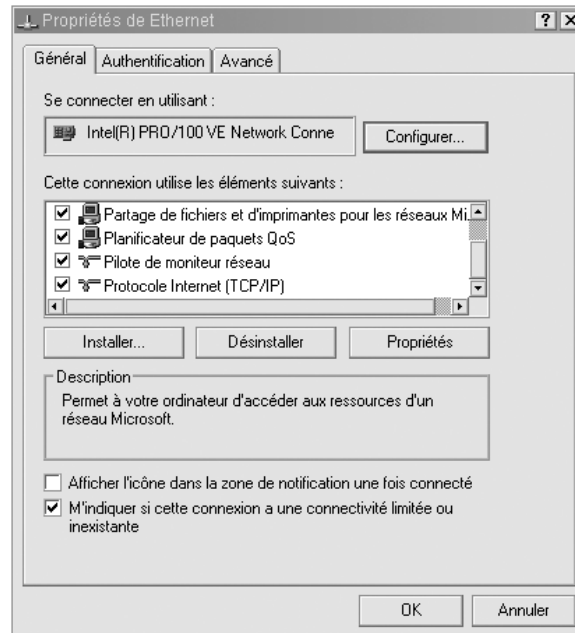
Propriétés de Ethernet

? X

Général | Authentification | Avancé

Se connecter en utilisant :

Intel(R) PRO/100 VE Network Conne

Configurer...

Cette connexion utilise les éléments suivants :

☑ Partage de fichiers et d'imprimantes pour les réseaux Mi

☑ Planificateur de paquets QoS

☑ Pilote de moniteur réseau

☑ Protocole Internet (TCP/IP)

Installer...

Désinstaller

Propriétés

Description

Permet à votre ordinateur d'accéder aux ressources d'un réseau Microsoft.

☐ Afficher l'icône dans la zone de notification une fois connecté

☑ M'indiquer si cette connexion a une connectivité limitée ou inexistante

OK

Annuler